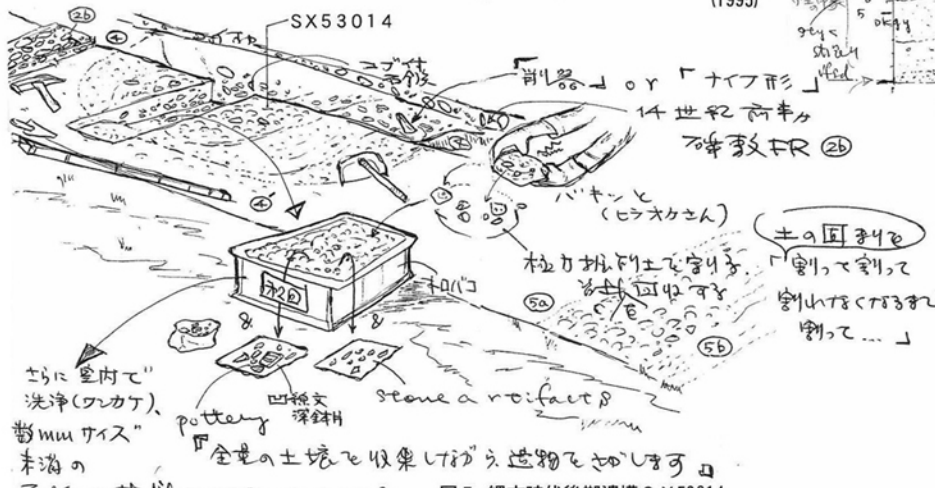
(1995)

5 okay

gray< sh.2b.y tled

2b

SX53014

④

コブ状 石塊

「削器」or「ナイフ形」

14世紀前半 礫敷FR ②b

⑤

バキッと (ヒラオカさん)

④

極力掘削土を割る。 砕片回収する

トロバコ

⑤a

土の固まりを 「割って割って 割れなくなるまで 割って…」

⑤b

②b

さらに室内で 洗浄(フルイカケ)、 数mmサイズ 未満の

pottery

凹線文 深鉢片

stone artifact

『全量の土壌を収集しながら遺物をさがします』

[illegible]